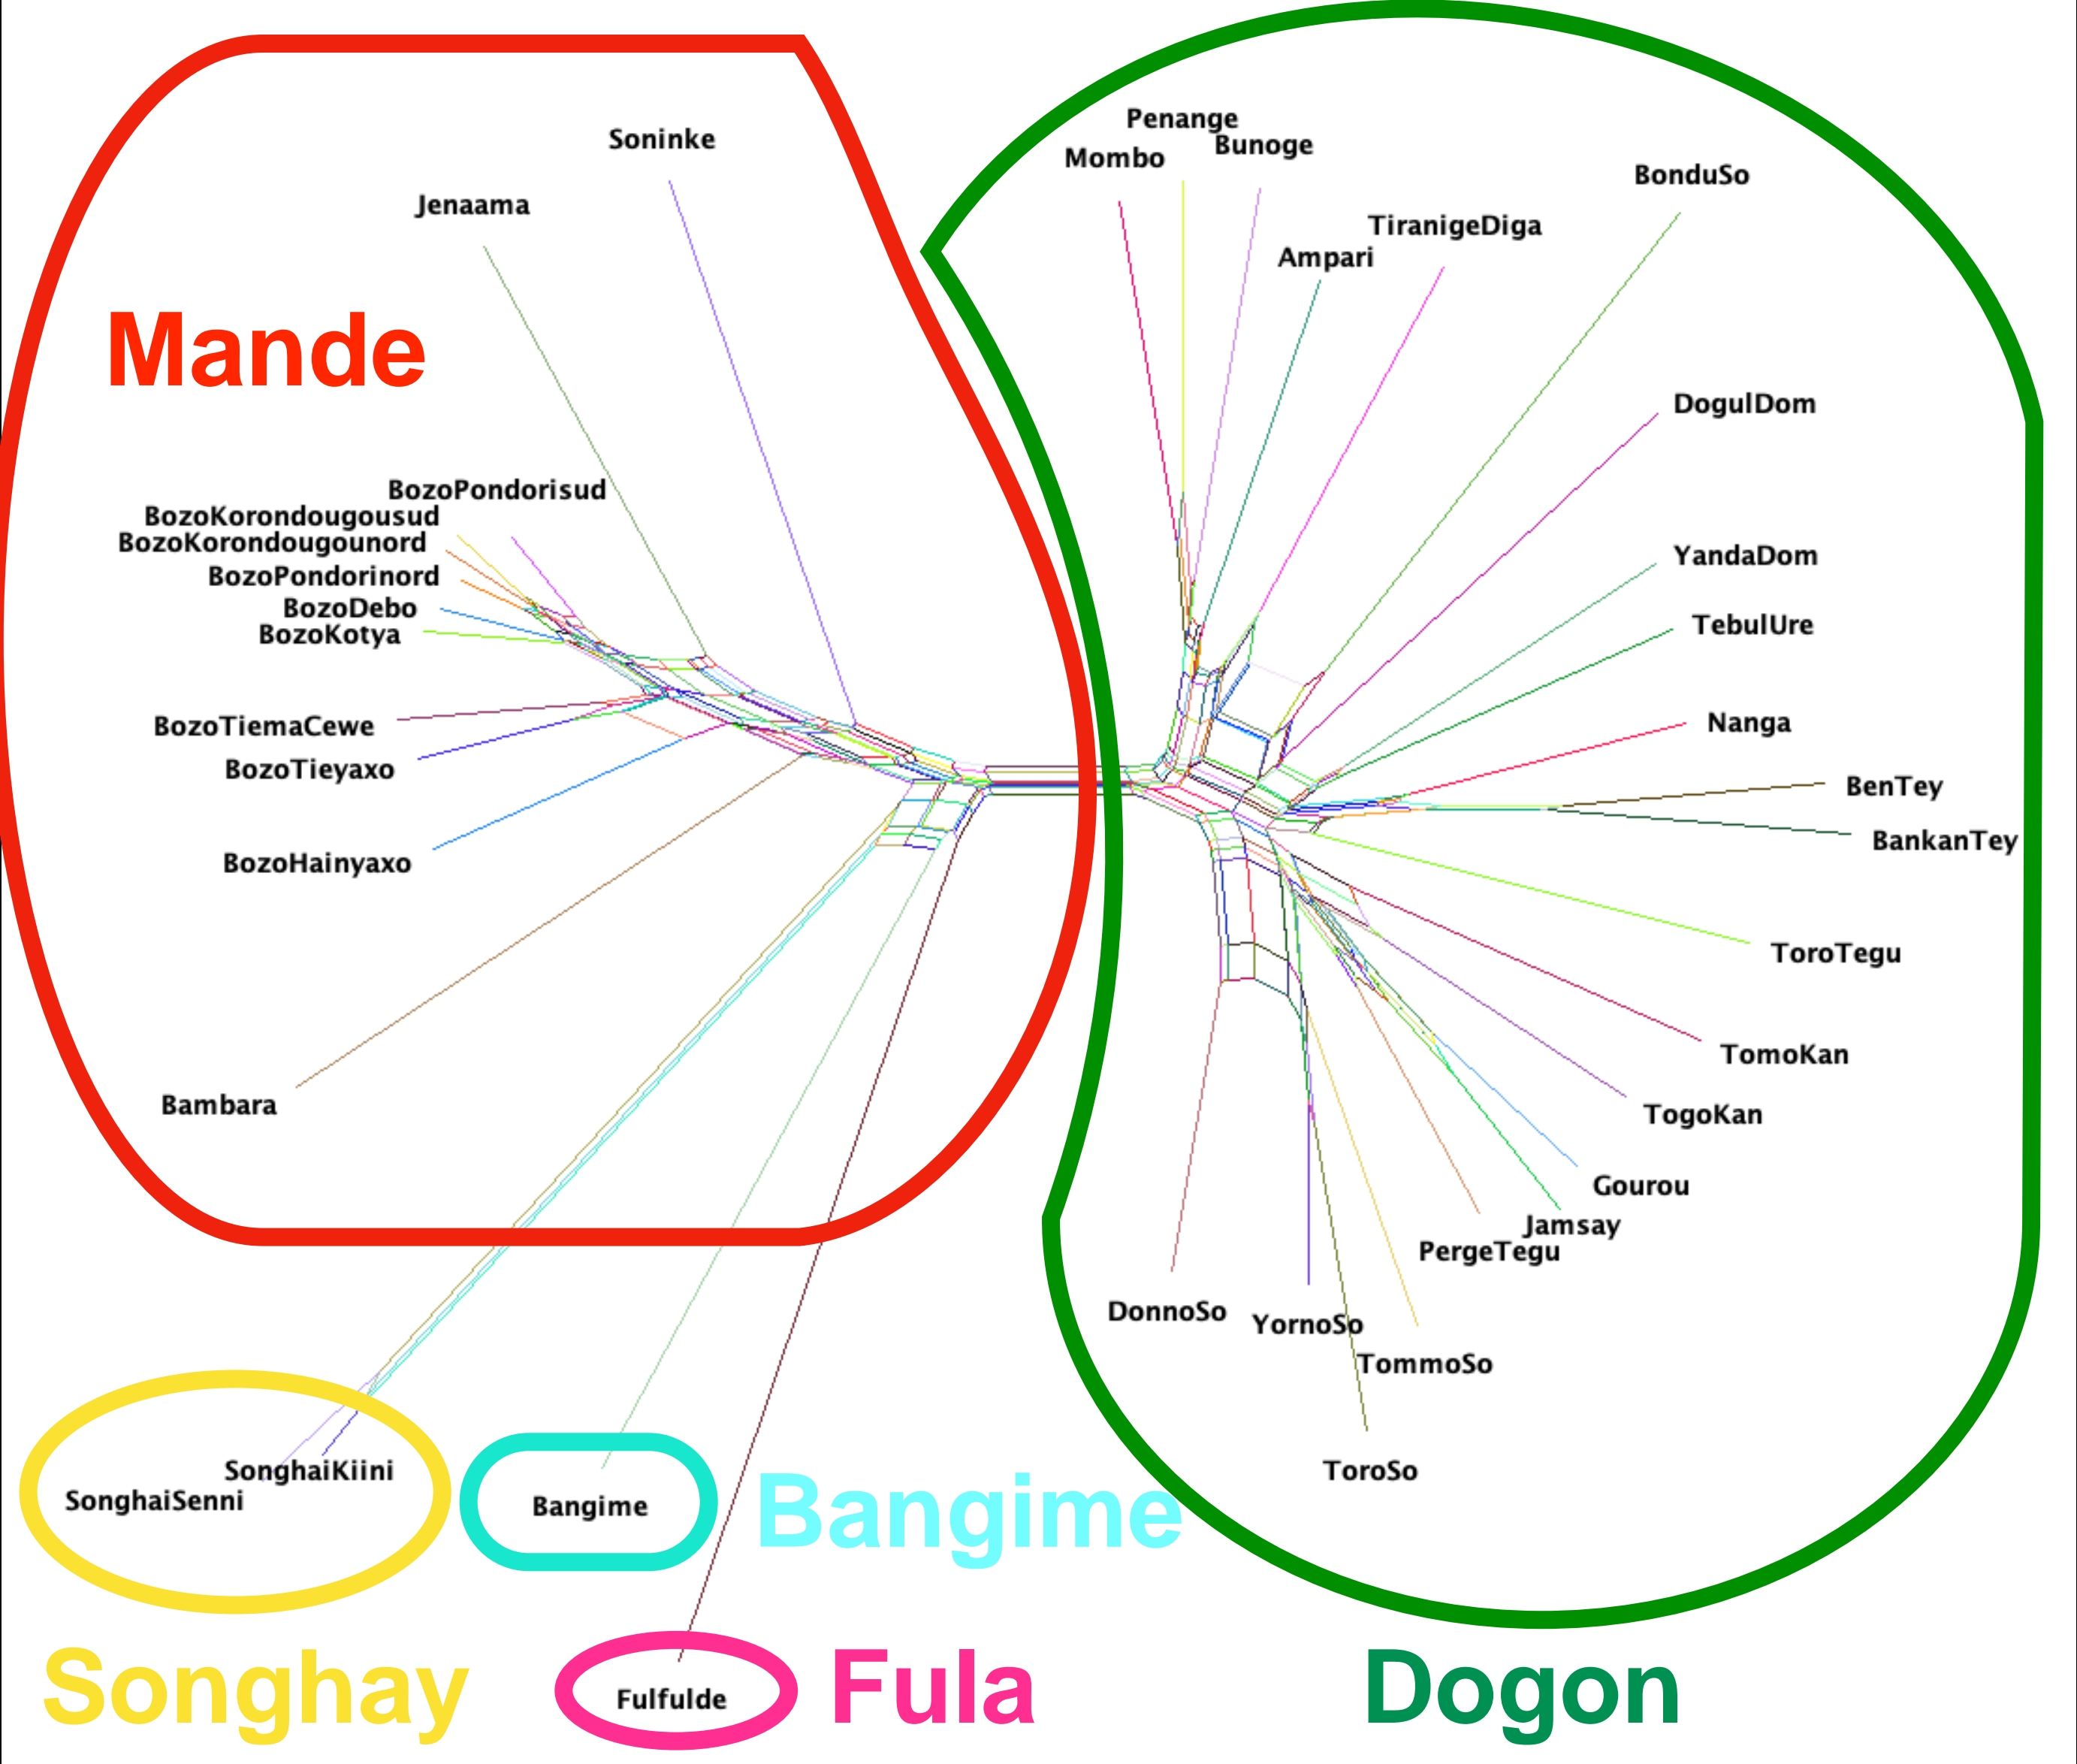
Soninke
Jenaama
Mande
BozoPondorisud
BozoKorondougousud
BozoKorondougounord
BozoPondorinord
BozoDebo
BozoKotya
BozoTiemaCewe
BozoTieyaxo
BozoHainyaxo
Bambara

Penange
Mombo
Bunoge
BonduSo
TiranigeDiga
Ampari
DogulDom
YandaDom
TebulUre
Nanga
BenTey
BankanTey
ToroTegu
TomoKan
TogoKan
Gourou
Jamsay
PergeTegu
DonnoSo
YornoSo
TommoSo
ToroSo

SonghaiKiini
SonghaiSenni
Bangime
Bangime
Songhay
Fulfulde
Fula
Dogon